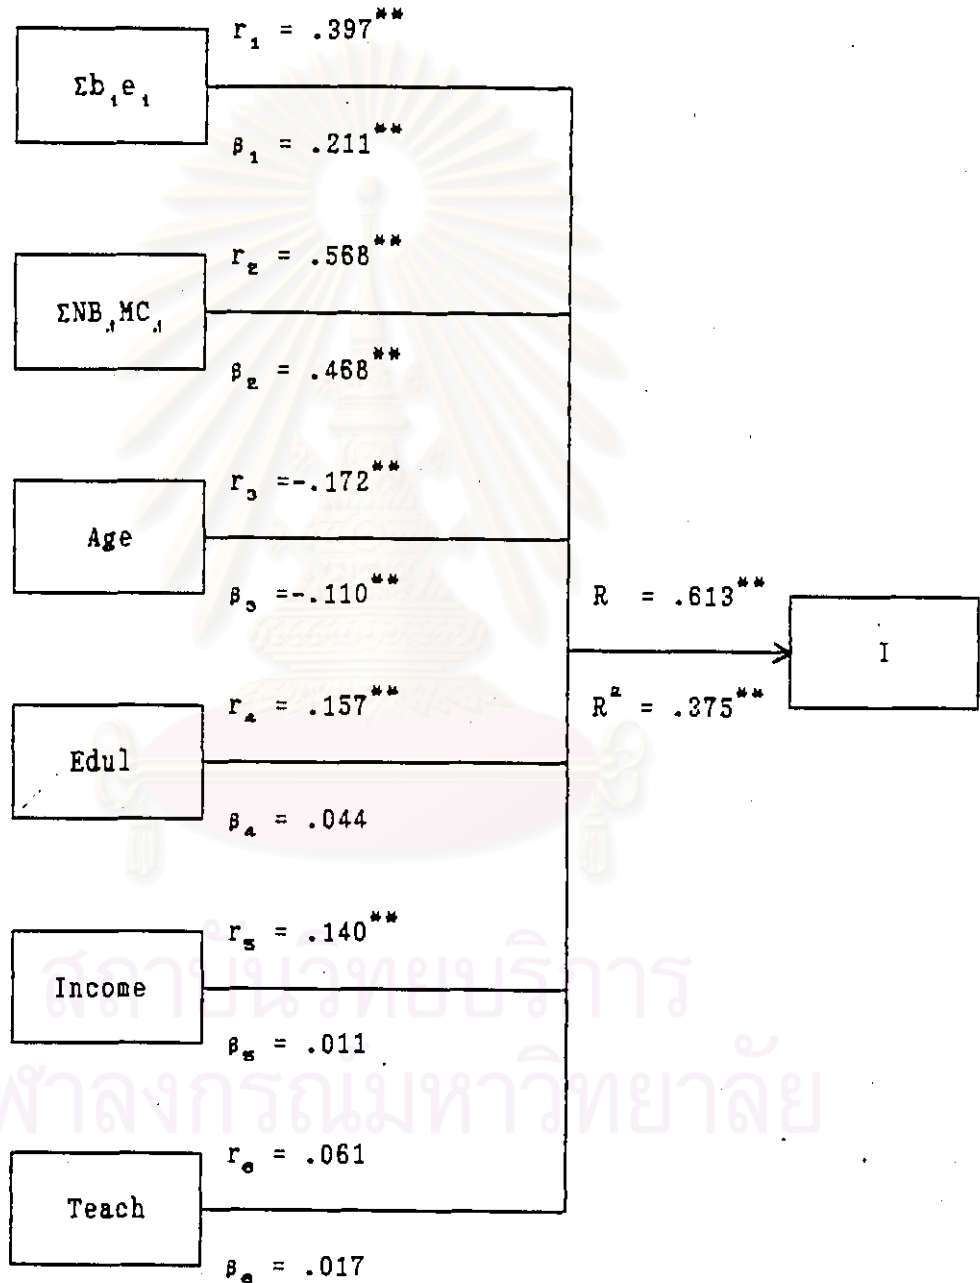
$\Sigma b_i e_i$

$r_1$ = .397**

$\beta_1$ = .211**

$\Sigma NB_j MC_j$

$r_2$ = .568**

$\beta_2$ = .468**

Age

$r_3$ =-.172**

$\beta_3$ =-.110**

Edul

$r_4$ = .157**

$\beta_4$ = .044

Income

$r_5$ = .140**

$\beta_5$ = .011

Teach

$r_6$ = .061

$\beta_6$ = .017

R = .613**

$R^2$ = .375**

I

สถาบันวิทยบริการ
จุฬาลงกรณ์มหาวิทยาลัย